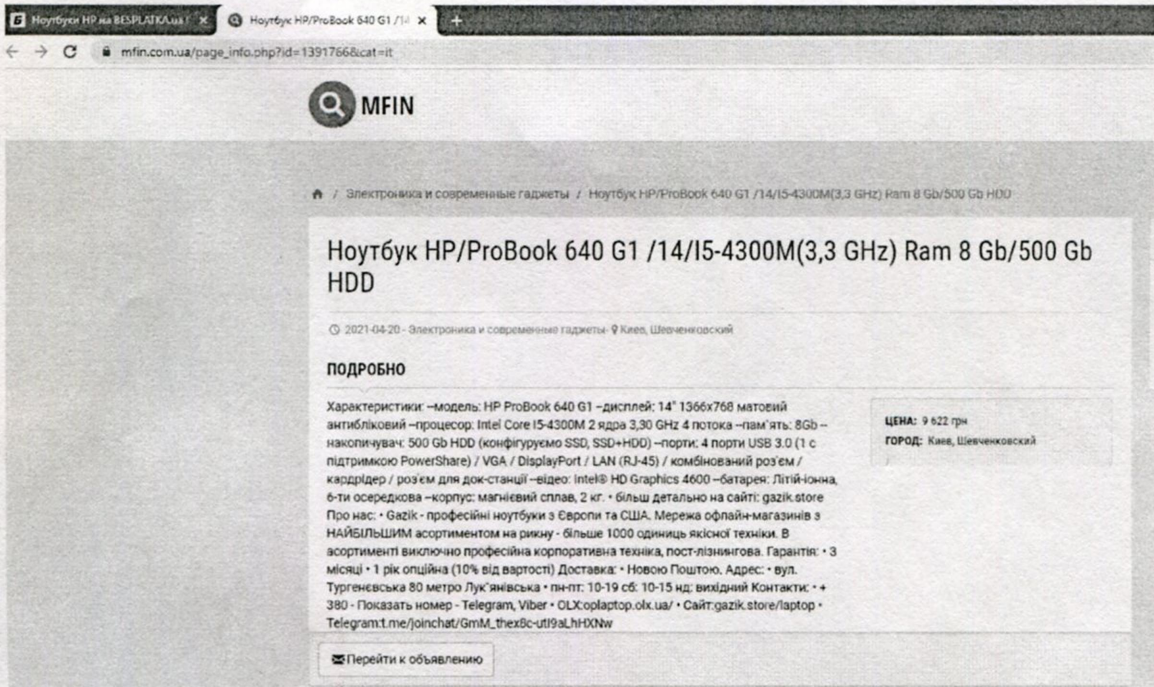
Ноутбуки HP на BESPLATKA.ua | ×
Ноутбук HP/ProBook 640 G1 /14 ×
+
mfin.com.ua/page_info.php?id=1391766&cat=it

MFIN

/ Электроника и современные гаджеты / Ноутбук HP/ProBook 640 G1 /14/I5-4300M(3,3 GHz) Ram 8 Gb/500 Gb HDD

Ноутбук HP/ProBook 640 G1 /14/I5-4300M(3,3 GHz) Ram 8 Gb/500 Gb HDD

2021-04-20 · Электроника и современные гаджеты · Киев, Шевченковский

ПОДРОБНО

Характеристики: –модель: HP ProBook 640 G1 –дисплей: 14" 1366x768 матовий антиблікoвий –процесор: Intel Core I5-4300M 2 ядра 3,30 GHz 4 потока –пам'ять: 8Gb –накопичувач: 500 Gb HDD (конфігуруємо SSD, SSD+HDD) –порти: 4 порти USB 3.0 (1 с підтримкою PowerShare) / VGA / DisplayPort / LAN (RJ-45) / комбінований роз'єм / кардрідер / роз'єм для док-станції –відео: Intel® HD Graphics 4600 –батарея: Літій-іонна, 6-ти осередкова –корпус: магнієвий сплав, 2 кг. • більш детально на сайті: gazik.store Про нас: • Gazik - професійні ноутбуки з Європи та США. Мережа офлайн-магазинів з НАЙБІЛЬШИМ асортиментом на ринку - більше 1000 одиниць якісної техніки. В асортименті виключно професійна корпоративна техніка, пост-лізингова. Гарантія: • 3 місяці • 1 рік опційна (10% від вартості) Доставка: • Новою Поштою. Адрес: • вул. Тургенєвська 80 метро Лук'янівська • пн-пт: 10-19 сб: 10-15 нд: вихідний Контакти: • +380 - Показать номер - Telegram, Viber • OLX:oplaptop.olx.ua/ • Сайт:gazik.store/laptop • Telegram:t.me/joinchat/GmM_thex8c-utI9aLhHXNw

ЦЕНА: 9 622 грн
ГОРОД: Киев, Шевченковский

Перейти к объявлению